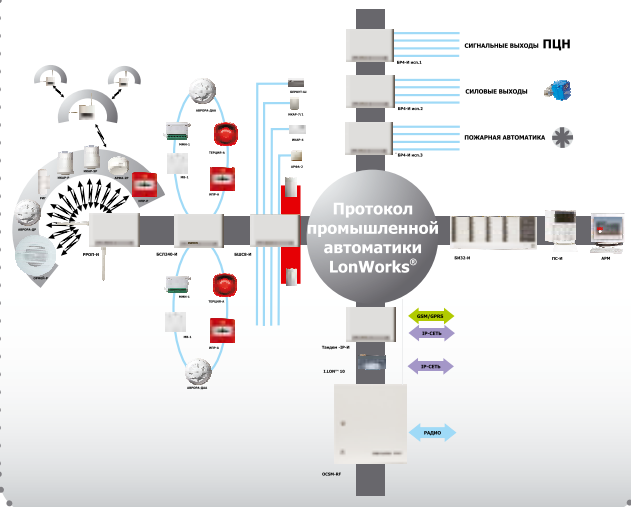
СИГНАЛЬНЫЕ ВЫХОДЫ ПЦН

ВР4-И исп.1

СИЛОВЫЕ ВЫХОДЫ

ВР4-И исп.2

ПОЖАРНАЯ АВТОМАТИКА

ВР4-И исп.3

Протокол промышленной автоматики LonWorks®

АВРОРА-ДН

МИП-1

ТОРНАДО-Н

ИПР-И

ИП-1

ВСП2Н6-И

МДСК-И

РРОП-И

АВРОРА-ДР

БИ32-И

ПС-И

АРМ

МИП-1

ТОРНАДО-Н

ИП-1

ИПР-И

АВРОРА-ДН

GSM/GPRS

IP-СЕТЬ

Тандем -IP-И

IP-СЕТЬ

i.LON™ 10

РАДИО

OCSM-RF